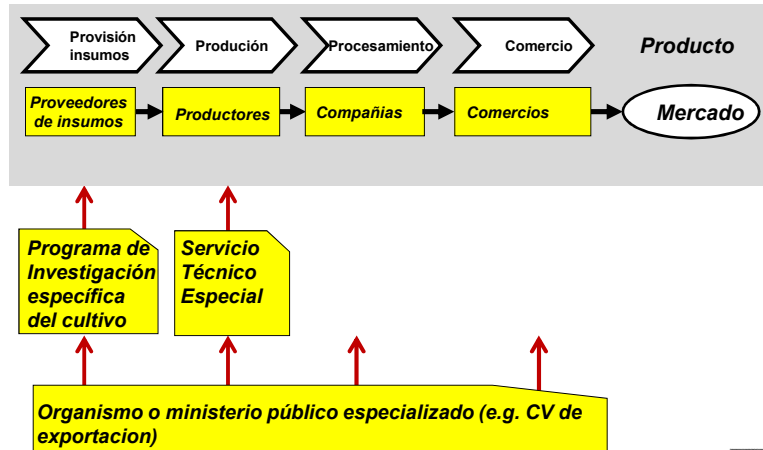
Provisión insumos

Produción

Procesamiento

Comercio

Producto

Proveedores de insumos

Productores

Compañias

Comercios

Mercado

Programa de Investigación específica del cultivo

Servicio Técnico Especial

Organismo o ministerio público especializado (e.g. CV de exportacion)